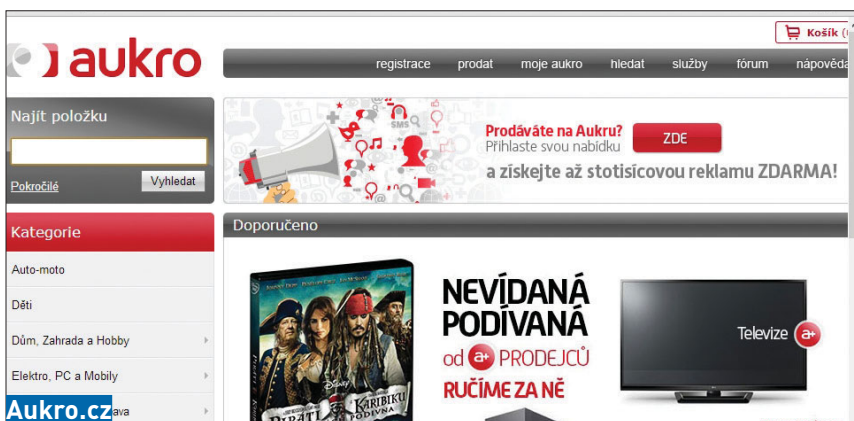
Košík (

aukro

registrace prodat moje aukro hledat služby fórum nápověda

Najít položku

Pokročilé Vyhledat

SMS

Prodáváte na Aukru?
Přihlaste svou nabídku

ZDE

a získejte až stotisícovou reklamu ZDARMA!

Kategorie

Auto-moto

Děti

Dům, Zahrada a Hobby

Elektro, PC a Mobily

Aukro.cz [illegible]ava

Doporučeno

PIRÁTI KARIBIKU

NEVÍDANÁ PODÍVANÁ
od a+ PRODEJCŮ
RUČÍME ZA NĚ

Televize a+